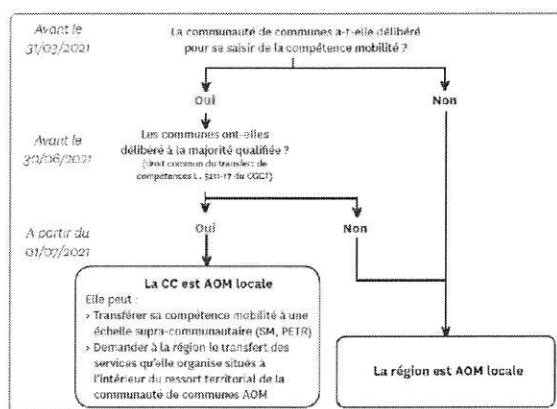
Avant le 31/03/2021

La communauté de communes a-t-elle délibéré pour se saisir de la compétence mobilité ?

Oui

Non

Avant le 30/06/2021

Les communes ont-elles délibéré à la majorité qualifiée ? (droit commun du transfert de compétences L. 5211-17 du CGCT)

A partir du 01/07/2021

Oui

Non

La CC est AOM locale

Elle peut :

› Transférer sa compétence mobilité à une échelle supra-communautaire (SM, PETR)

› Demander à la région le transfert des services qu'elle organise situés à l'intérieur du ressort territorial de la communauté de communes AOM

La région est AOM locale